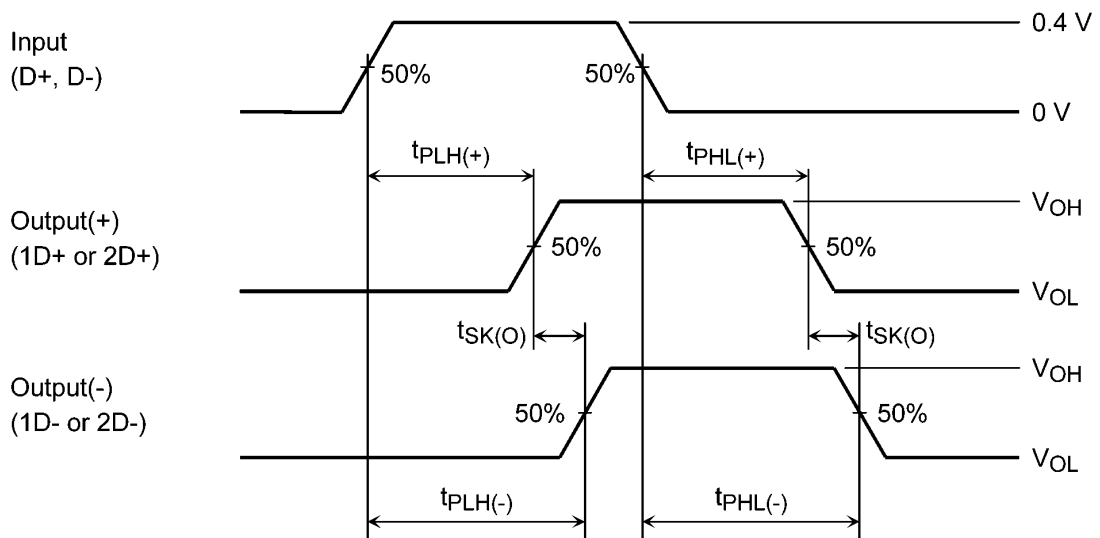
Input
(D+, D-)

50%

50%

0.4 V

0 V

$t_{PLH(+)}$

$t_{PHL(+)}$

Output(+)
(1D+ or 2D+)

50%

50%

$V_{OH}$

$V_{OL}$

$t_{SK(O)}$

$t_{SK(O)}$

Output(-)
(1D- or 2D-)

50%

50%

$V_{OH}$

$V_{OL}$

$t_{PLH(-)}$

$t_{PHL(-)}$